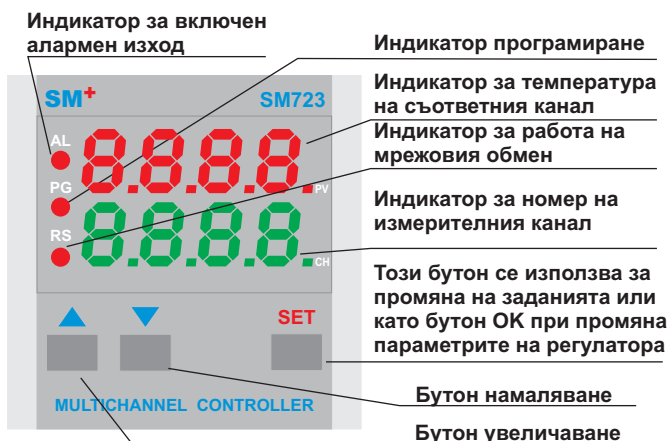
Индикатор за включен алармен изход

Индикатор програмиране

SM+

SM723

Индикатор за температура на съответния канал

AL

8.8.8.8.

PV

Индикатор за работа на мрежовия обмен

PG

Индикатор за номер на измерителния канал

RS

8.8.8.8.

CH

Този бутон се използва за промяна на заданията или като бутон OK при промяна параметрите на регулатора

▲

▼

SET

Бутон намаляване

MULTICHANNEL CONTROLLER

Бутон увеличаване